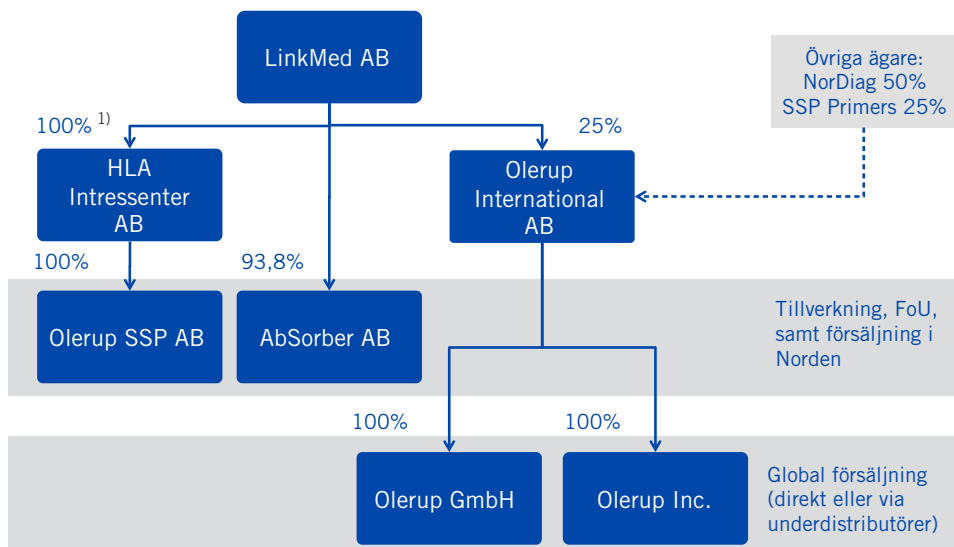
LinkMed AB

Övriga ägare:
NorDiag 50%
SSP Primers 25%

100% $^{1)}$

25%

HLA Intressenter AB

Olerup International AB

100%

93,8%

Olerup SSP AB

AbSorber AB

Tillverkning, FoU, samt försäljning i Norden

100%

100%

Olerup GmbH

Olerup Inc.

Global försäljning (direkt eller via underdistributörer)